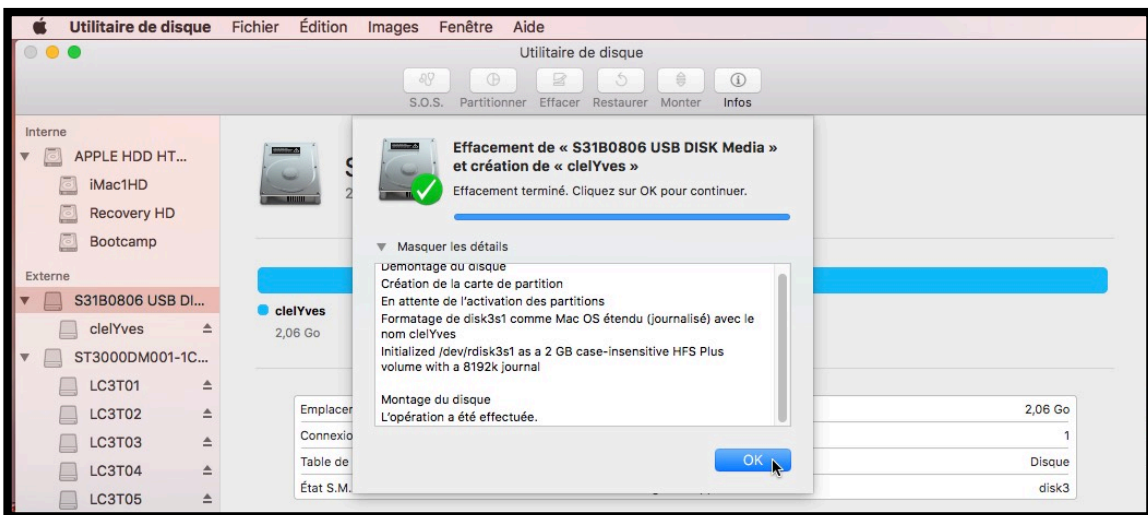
Utilitaire de disque Fichier Édition Images Fenêtre Aide

Utilitaire de disque

S.O.S. Partitionner Effacer Restaurer Monter Infos

Interne
APPLE HDD HT...
iMac1HD
Recovery HD
Bootcamp
Externe
S31B0806 USB DI...
clelYves
ST3000DM001-1C...
LC3T01
LC3T02
LC3T03
LC3T04
LC3T05

S
2

clelYves
2,06 Go

Emplacer
Connexio
Table de
État S.M.

2,06 Go
1
Disque
disk3

Effacement de « S31B0806 USB DISK Media » et création de « clelYves »

Effacement terminé. Cliquez sur OK pour continuer.

Masquer les détails

Démontage du disque
Création de la carte de partition
En attente de l'activation des partitions
Formatage de disk3s1 comme Mac OS étendu (journalisé) avec le nom clelYves
Initialized /dev/rdisk3s1 as a 2 GB case-insensitive HFS Plus volume with a 8192k journal

Montage du disque
L'opération a été effectuée.

OK